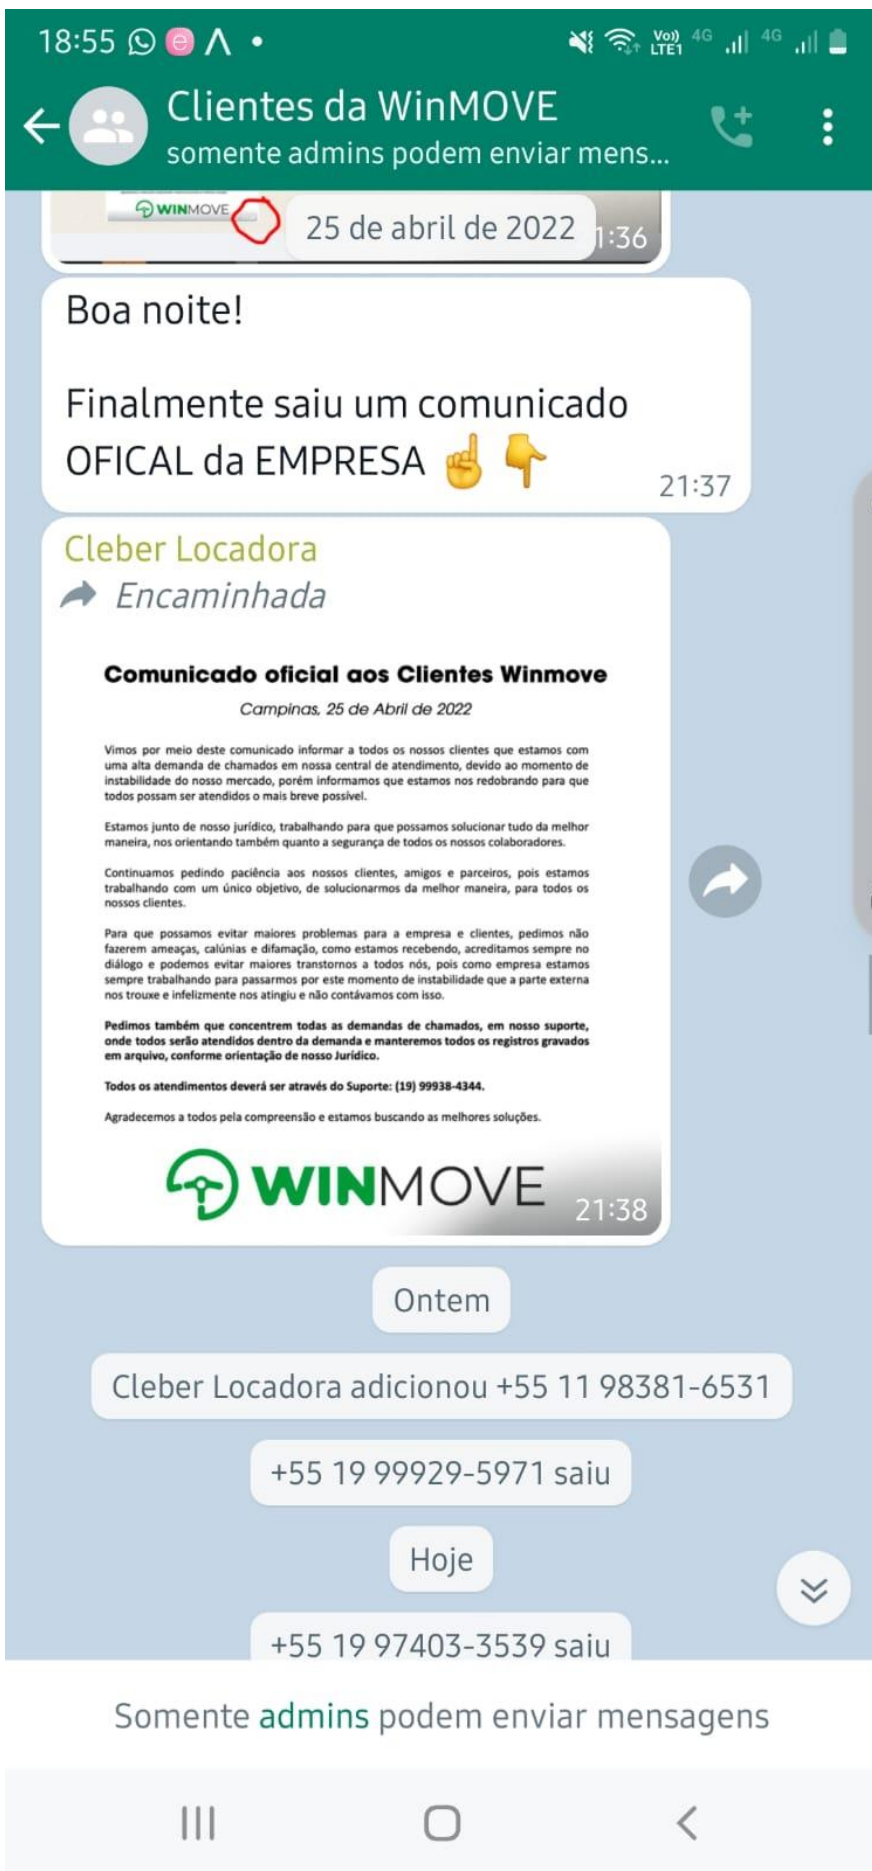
18:55

Vo) LTE1 4G 4G

Clientes da WinMOVE
somente admins podem enviar mens...

WINMOVE

25 de abril de 2022

1:36

Boa noite!

Finalmente saiu um comunicado OFICAL da EMPRESA ☝️ 👇

21:37

Cleber Locadora
Encaminhada

Comunicado oficial aos Clientes Winmove

Campinas, 25 de Abril de 2022

Vimos por meio deste comunicado informar a todos os nossos clientes que estamos com uma alta demanda de chamados em nossa central de atendimento, devido ao momento de instabilidade do nosso mercado, porém informamos que estamos nos redobrando para que todos possam ser atendidos o mais breve possível.

Estamos junto de nosso jurídico, trabalhando para que possamos solucionar tudo da melhor maneira, nos orientando também quanto a segurança de todos os nossos colaboradores.

Continuamos pedindo paciência aos nossos clientes, amigos e parceiros, pois estamos trabalhando com um único objetivo, de solucionarmos da melhor maneira, para todos os nossos clientes.

Para que possamos evitar maiores problemas para a empresa e clientes, pedimos não fazerem ameaças, calúnias e difamação, como estamos recebendo, acreditamos sempre no diálogo e podemos evitar maiores transtornos a todos nós, pois como empresa estamos sempre trabalhando para passarmos por este momento de instabilidade que a parte externa nos trouxe e infelizmente nos atingiu e não contávamos com isso.

Pedimos também que concentrem todas as demandas de chamados, em nosso suporte, onde todos serão atendidos dentro da demanda e manteremos todos os registros gravados em arquivo, conforme orientação de nosso Jurídico.

Todos os atendimentos deverá ser através do Suporte: (19) 99938-4344.

Agradecemos a todos pela compreensão e estamos buscando as melhores soluções.

WINMOVE

21:38

Ontem

Cleber Locadora adicionou +55 11 98381-6531

+55 19 99929-5971 saiu

Hoje

+55 19 97403-3539 saiu

Somente admins podem enviar mensagens